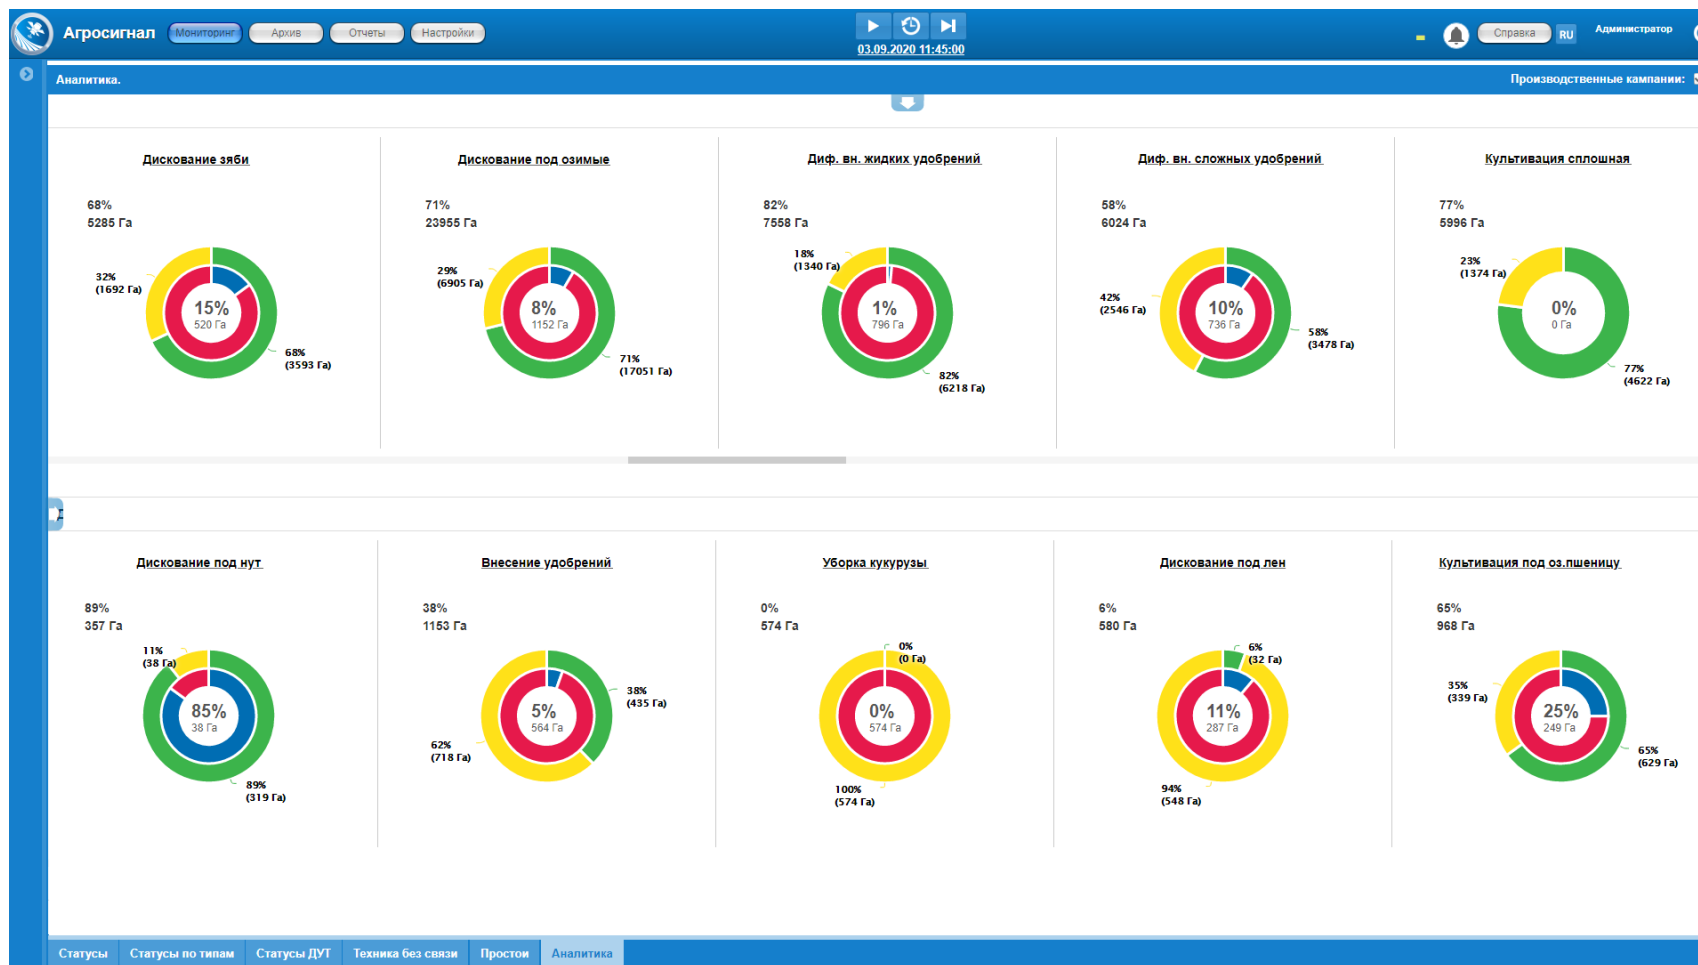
Агросигнал Мониторинг Архив Отчеты Настройки

03.09.2020 11:45:00

Справка RU Администратор

Аналитика.

Производственные кампании:

Дискование зяби

68%
5285 Га

32%
(1692 Га)

15%
520 Га

68%
(3593 Га)

Дискование под озимые

71%
23955 Га

29%
(6905 Га)

8%
1152 Га

71%
(17051 Га)

Диф. вн. жидких удобрений

82%
7558 Га

18%
(1340 Га)

1%
796 Га

82%
(6218 Га)

Диф. вн. сложных удобрений

58%
6024 Га

42%
(2546 Га)

10%
736 Га

58%
(3478 Га)

Культивация сплошная

77%
5996 Га

23%
(1374 Га)

0%
0 Га

77%
(4622 Га)

Дискование под нут

89%
357 Га

11%
(38 Га)

85%
38 Га

89%
(319 Га)

Внесение удобрений

38%
1153 Га

38%
(435 Га)

5%
564 Га

62%
(718 Га)

Уборка кукурузы

0%
574 Га

0%
(0 Га)

0%
574 Га

100%
(574 Га)

Дискование под лен

6%
580 Га

6%
(32 Га)

11%
287 Га

94%
(548 Га)

Культивация под оз.пшеницу

65%
968 Га

35%
(339 Га)

25%
249 Га

65%
(629 Га)

Статусы Статусы по типам Статусы ДУТ Техника без связи Простои Аналитика